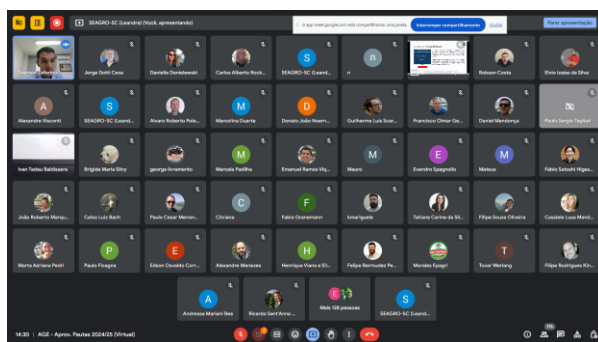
SEAGRO-SC (Leandro) (Você, apresentando)

O app meet.google.com está compartilhando uma janela.

Interromper compartilhamento

Ocultar

Parar apresentação

Jorge Dotti Cesa

Danielle Dordelewski

Carlos Alberto Rock...

SEAGRO-SC (Leand...

rr

Robson Costa

Elvio Isaias da Silva

Alexandre Visconti

SEAGRO-SC (Leand...

Alvaro Roberto Pola...

Marcelina Duarte

Donato João Noem...

Guilherme Luis Scar...

Francisco Olmar Ge...

Daniel Mendonça

Paulo Sergio Tagliari

Ivan Tadeu Baldissera

Brigida Maria Silvy

george livramento

Marcele Padilha

Emanuel Ramos Viq...

Mauro

Evandro Spagnollo

Mateus

Fabio Satoshi Higas...

João Roberto Marqu...

Celso Luis Bach

Paulo Cesar Menon...

Chiriana

Fabio Gronemann

Amarigueie

Tatiane Carine da Sil...

Filipe Sousa Oliveira

Cassiele Luiz Mend...

Marlys Adriana Pedri

Paulo Ficagna

Edson Osvaldo Corr...

Alexandre Menezes

Henrique Viana e Sil...

Felipe Bermudez Pe...

Morales Spagri

Tovar Werlang

Filipe Rodrigues Kin...

Andressa Mariani Ilse

Ricardo Sant'Anna ...

Mais 128 pessoas

SEAGRO-SC (Leand...

14:30 | AGE - Aprov. Pautas 2024/25 (Virtual)

175